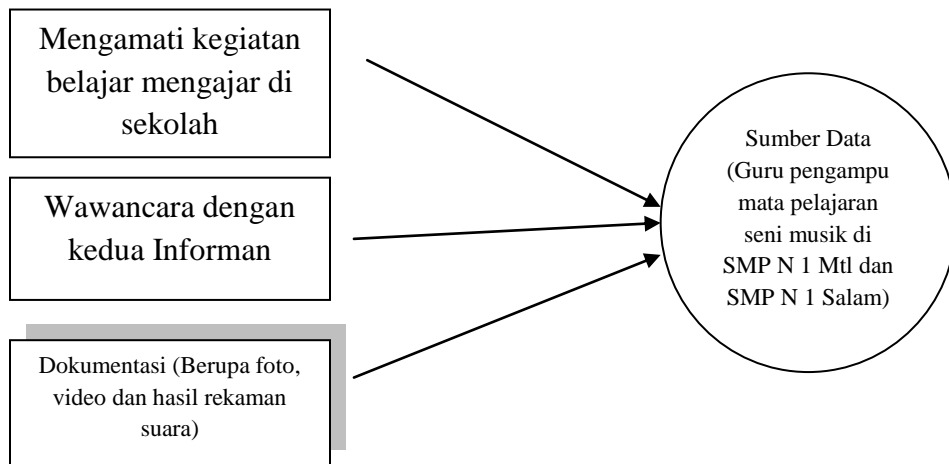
Mengamati kegiatan belajar mengajar di sekolah

Wawancara dengan kedua Informan

Dokumentasi (Berupa foto, video dan hasil rekaman suara)

Sumber Data (Guru pengampu mata pelajaran seni musik di SMP N 1 Mtl dan SMP N 1 Salam)